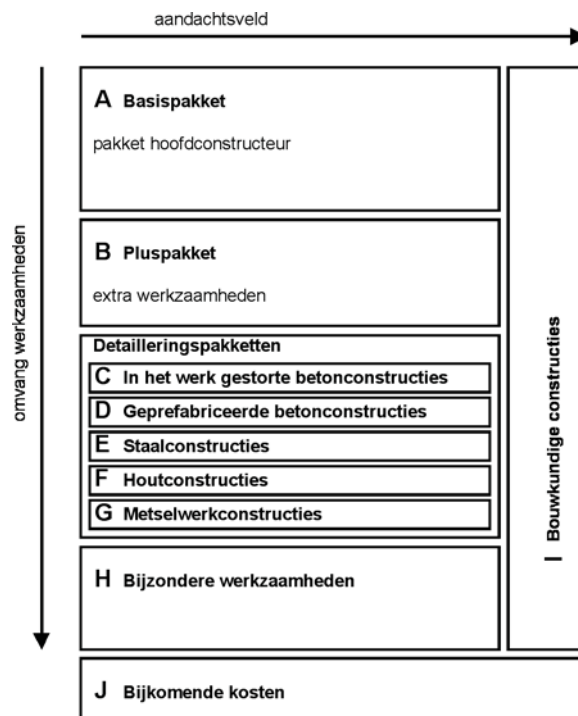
aandachtsveld

omvang werkzaamheden

A Basispakket

pakket hoofdconstructeur

B Pluspakket

extra werkzaamheden

Detailleringspakketten

C In het werk gestorte betonconstructies

D Geprefabriceerde betonconstructies

E Staalconstructies

F Houtconstructies

G Metselwerkconstructies

H Bijzondere werkzaamheden

I Bouwkundige constructies

J Bijkomende kosten